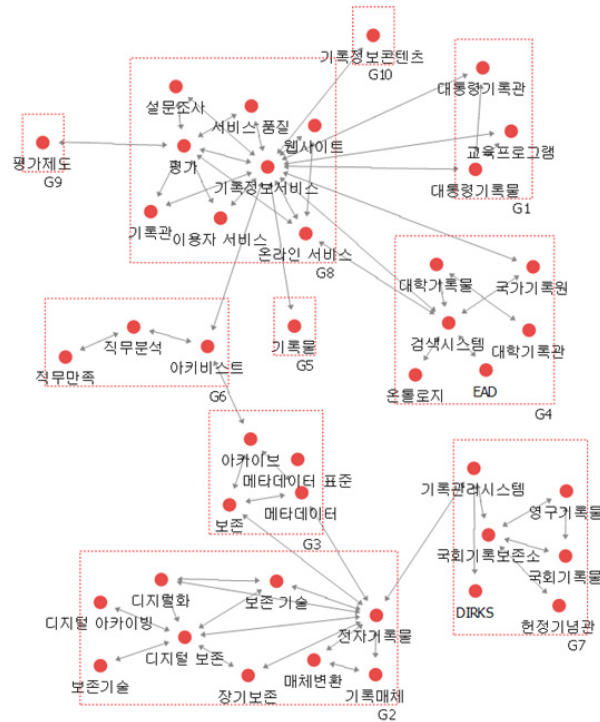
기록정보콘텐츠
G10

설문조사
서비스 품질
웹사이트
평가
기록정보서비스
기록관
이용자 서비스
온라인 서비스
G8

평가제도
G9

대통령기록관
교육프로그램
대통령기록물
G1

대학기록물
국가기록원
검색시스템
대학기록관
온톨로지
EAD
G4

직무분석
직무만족
아키비스트
G6

기록물
G5

아카이브
메타데이터 표준
보존
메타데이터
G3

기록관리시스템
영구기록물
국회기록보존소
국회기록물
DIRKS
헌정기념관
G7

디지털화
보존 기술
디지털 아카이빙
디지털 보존
전자기록물
보존기술
매체변환
장기보존
기록매체
G2